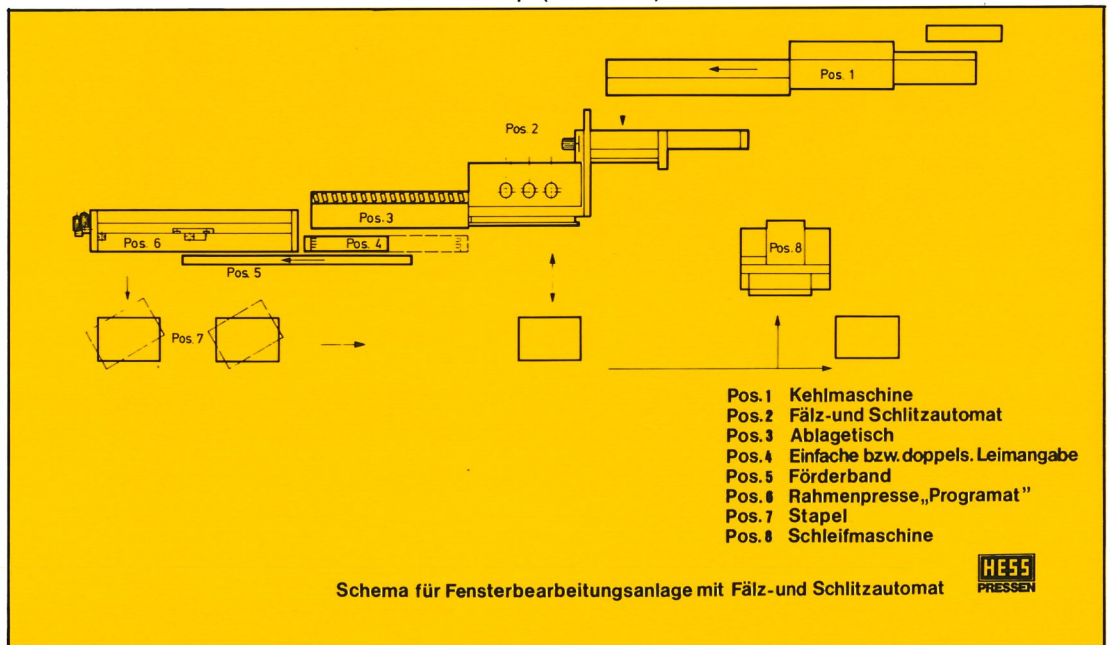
Pos. 1

Pos. 2

Pos. 3

Pos. 6

Pos. 4

Pos. 5

Pos. 8

Pos. 7

Pos. 1 Kehlmaschine
Pos. 2 Fälz-und Schlitzautomat
Pos. 3 Ablagetisch
Pos. 4 Einfache bzw. doppels. Leimangabe
Pos. 5 Förderband
Pos. 6 Rahmenpresse „Programat"
Pos. 7 Stapel
Pos. 8 Schleifmaschine

Schema für Fensterbearbeitungsanlage mit Fälz-und Schlitzautomat

HESS PRESSEN